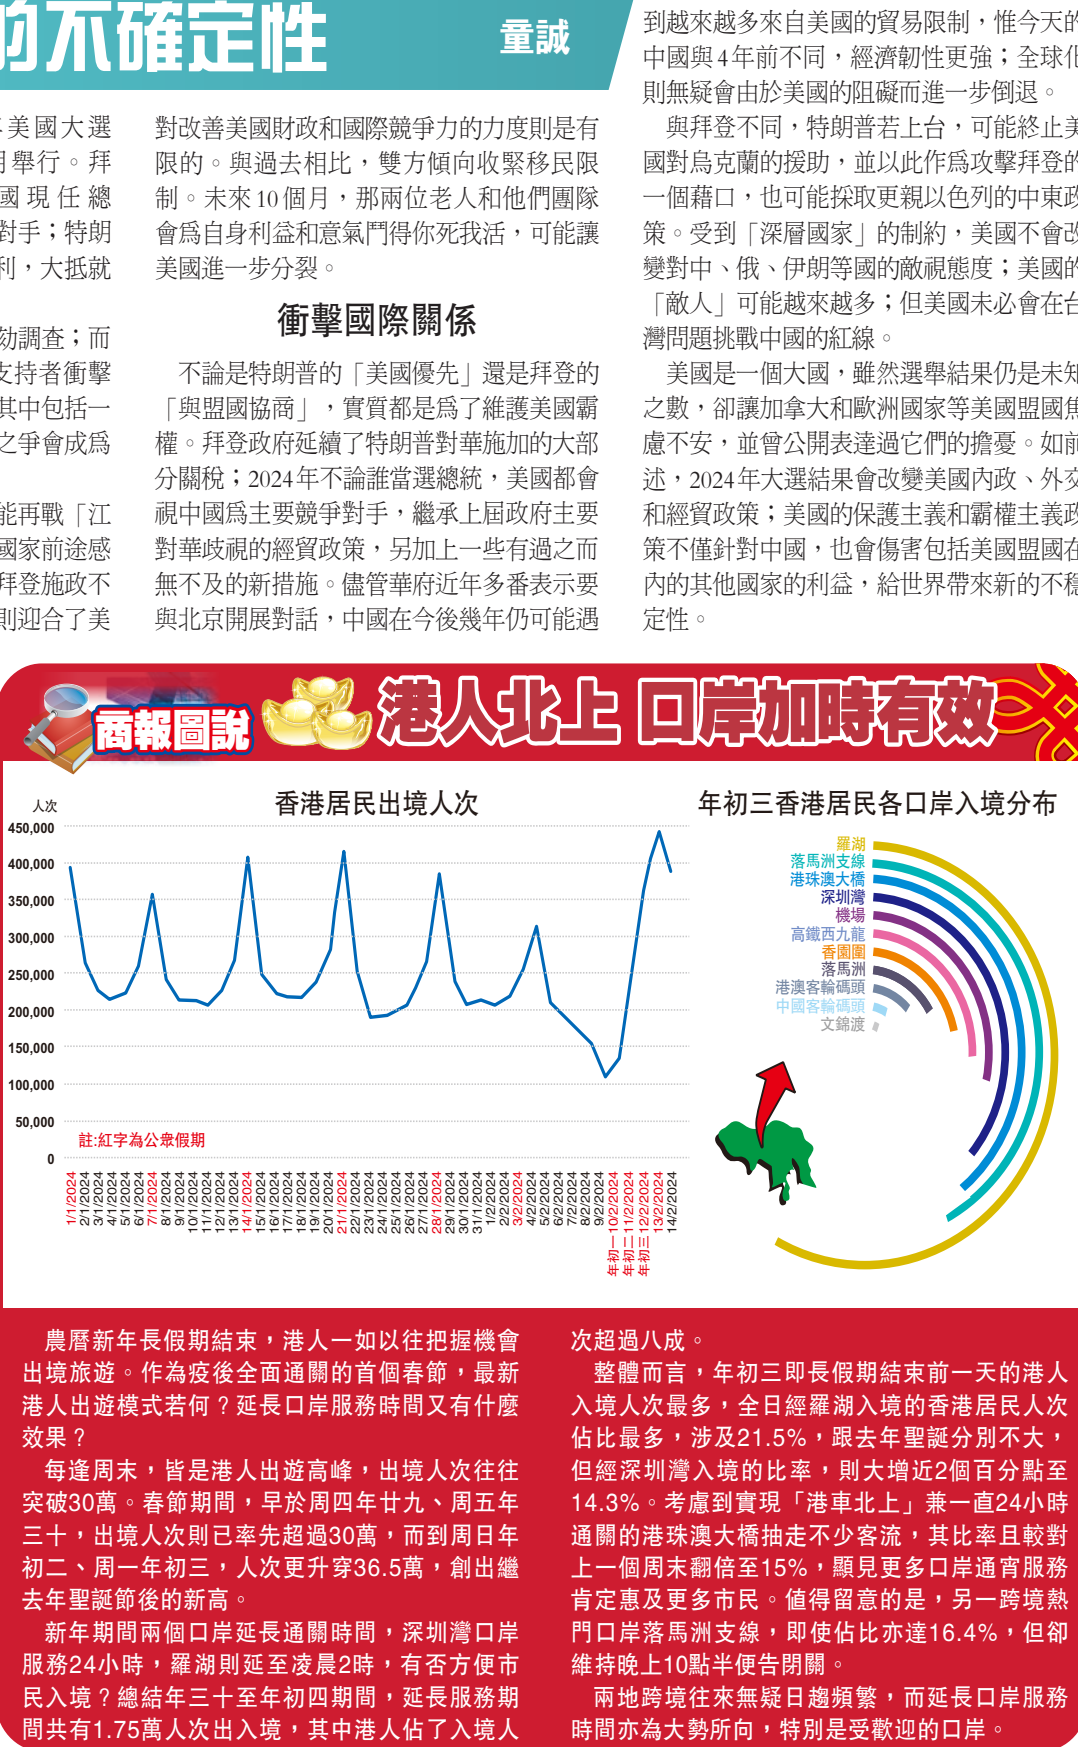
的不確定性

量誠

美國大選
舉行。拜
國現任總
對手；特朗
利，大抵就

動調查；而
支持者衝擊
其中包括一
之爭會成為

能再戰「江
國家前途感
拜登施政不
則迎合了美

對改善美國財政和國際競爭力的力度則是有限的。與過去相比，雙方傾向收緊移民限制。未來10個月，那兩位老人和他們團隊會為自身利益和意氣鬥得你死我活，可能讓美國進一步分裂。

衝擊國際關係

不論是特朗普的「美國優先」還是拜登的「與盟國協商」，實質都是為了維護美國霸權。拜登政府延續了特朗普對華施加的大部分關稅；2024年不論誰當選總統，美國都會視中國為主要競爭對手，繼承上屆政府主要對華歧視的經貿政策，另加上一些有過之而無不及的新措施。儘管華府近年多番表示要與北京開展對話，中國在今後幾年仍可能遇

到越來越多來自美國的貿易限制，惟今天的中國與4年前不同，經濟韌性更強；全球
則無疑會由於美國的阻礙而進一步倒退。

與拜登不同，特朗普若上台，可能終止美國對烏克蘭的援助，並以此作為攻擊拜登的一個藉口，也可能採取更親以色列的中東政策。受到「深層國家」的制約，美國不會改變對中、俄、伊朗等國的敵視態度；美國的「敵人」可能越來越多；但美國未必會在台灣問題挑戰中國的紅線。

美國是一個大國，雖然選舉結果仍是未知之數，卻讓加拿大和歐洲國家等美國盟國焦慮不安，並曾公開表達過它們的擔憂。如前述，2024年大選結果會改變美國內政、外交和經貿政策；美國的保護主義和霸權主義政策不僅針對中國，也會傷害包括美國盟國在內的其他國家的利益，給世界帶來新的不穩定性。

商報圖說 港人北上 口岸加時有效

香港居民出境人次

人次
450,000
400,000
350,000
300,000
250,000
200,000
150,000
100,000
50,000
0

註:紅字為公眾假期

1/1/2024 2/1/2024 3/1/2024 4/1/2024 5/1/2024 6/1/2024 7/1/2024 8/1/2024 9/1/2024 10/1/2024 11/1/2024 12/1/2024 13/1/2024 14/1/2024 15/1/2024 16/1/2024 17/1/2024 18/1/2024 19/1/2024 20/1/2024 21/1/2024 22/1/2024 23/1/2024 24/1/2024 25/1/2024 26/1/2024 27/1/2024 28/1/2024 29/1/2024 30/1/2024 31/1/2024 1/2/2024 2/2/2024 3/2/2024 4/2/2024 5/2/2024 6/2/2024 7/2/2024 8/2/2024 9/2/2024 10/2/2024 11/2/2024 12/2/2024 13/2/2024 14/2/2024
年初一 年初二 年初三

年初三香港居民各口岸入境分布

羅湖
落馬洲支線
港珠澳大橋
深圳灣
機場
高鐵西九龍
香園圍
落馬洲
港澳客輪碼頭
中國客輪碼頭
文錦渡

農曆新年長假期結束，港人一如以往把握機會出境旅遊。作為疫後全面通關的首個春節，最新港人出遊模式若何？延長口岸服務時間又有什麼效果？

每逢周末，皆是港人出遊高峰，出境人次往往突破30萬。春節期間，早於周四年廿九、周五年三十，出境人次則已率先超過30萬，而到周日年初二、周一年初三，人次更升穿36.5萬，創出繼去年聖誕節後的新高。

新年期間兩個口岸延長通關時間，深圳灣口岸服務24小時，羅湖則延至凌晨2時，有否方便市民入境？總結年三十至年初四期間，延長服務期間共有1.75萬人次出入境，其中港人佔了入境人次超過八成。

整體而言，年初三即長假期結束前一天的港人入境人次最多，全日經羅湖入境的香港居民人次佔比最多，涉及21.5%，跟去年聖誕分別不大，但經深圳灣入境的比率，則大增近2個百分點至14.3%。考慮到實現「港車北上」兼一直24小時通關的港珠澳大橋抽走不少客流，其比率且較對上一個周末翻倍至15%，顯見更多口岸通宵服務肯定惠及更多市民。值得留意的是，另一跨境熱門口岸落馬洲支線，即使佔比亦達16.4%，但卻維持晚上10點半便告閉關。

兩地跨境往來無疑日趨頻繁，而延長口岸服務時間亦為大勢所向，特別是受歡迎的口岸。